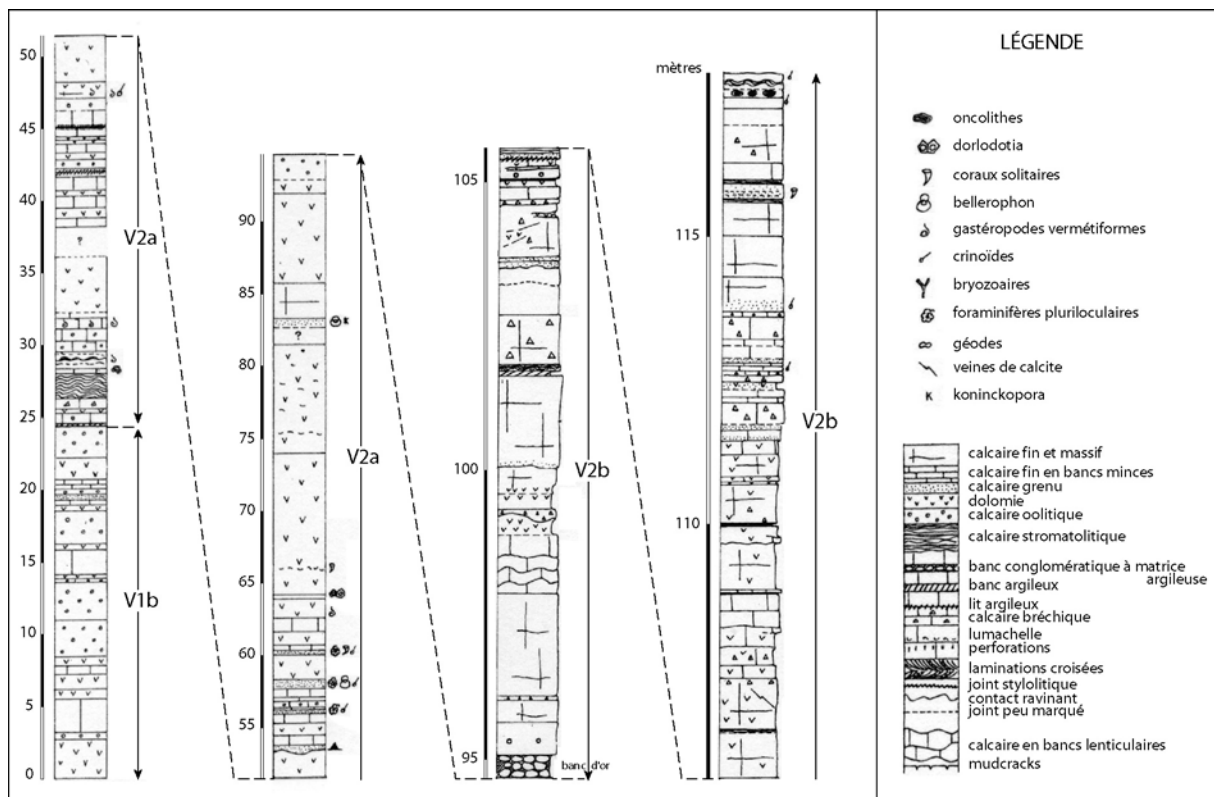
50
45
40
35
30
25
20
15
10
5
0
V2a
V1b

90
85
80
75
70
65
60
55
V2a

105
100
95
V2b
banc d'or

mètres
115
110
V2b

LÉGENDE

oncolithes
dorlodotia
coraux solitaires
bellerophon
gastéropodes vermétiformes
crinoïdes
bryozoaires
foraminifères pluriloculaires
géodes
veines de calcite
K koninckopora

calcaire fin et massif
calcaire fin en bancs minces
calcaire grenu
dolomie
calcaire oolitique
calcaire stromatolitique
banc conglomératique à matrice argileuse
banc argileux
lit argileux
calcaire bréchique
lumachelle
perforations
laminations croisées
joint stylolitique
contact ravinant
joint peu marqué
calcaire en bancs lenticulaires
mudcracks